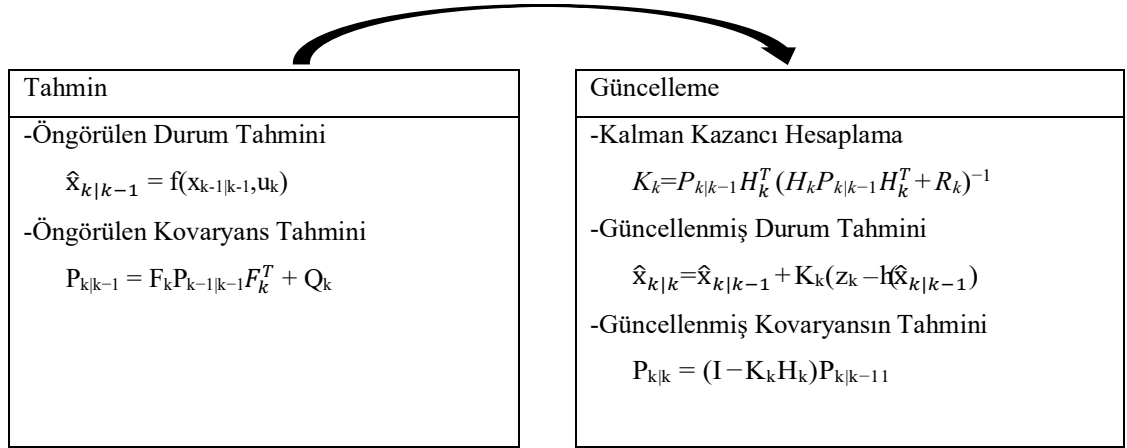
Tahmin

-Öngörülen Durum Tahmini

$\hat{x}_{k|k-1} = f(x_{k-1|k-1}, u_k)$

-Öngörülen Kovaryans Tahmini

$P_{k|k-1} = F_k P_{k-1|k-1} F_k^T + Q_k$

Güncelleme

-Kalman Kazancı Hesaplama

$K_k = P_{k|k-1} H_k^T (H_k P_{k|k-1} H_k^T + R_k)^{-1}$

-Güncellenmiş Durum Tahmini

$\hat{x}_{k|k} = \hat{x}_{k|k-1} + K_k(z_k - h(\hat{x}_{k|k-1})$

-Güncellenmiş Kovaryansın Tahmini

$P_{k|k} = (I - K_k H_k) P_{k|k-11}$